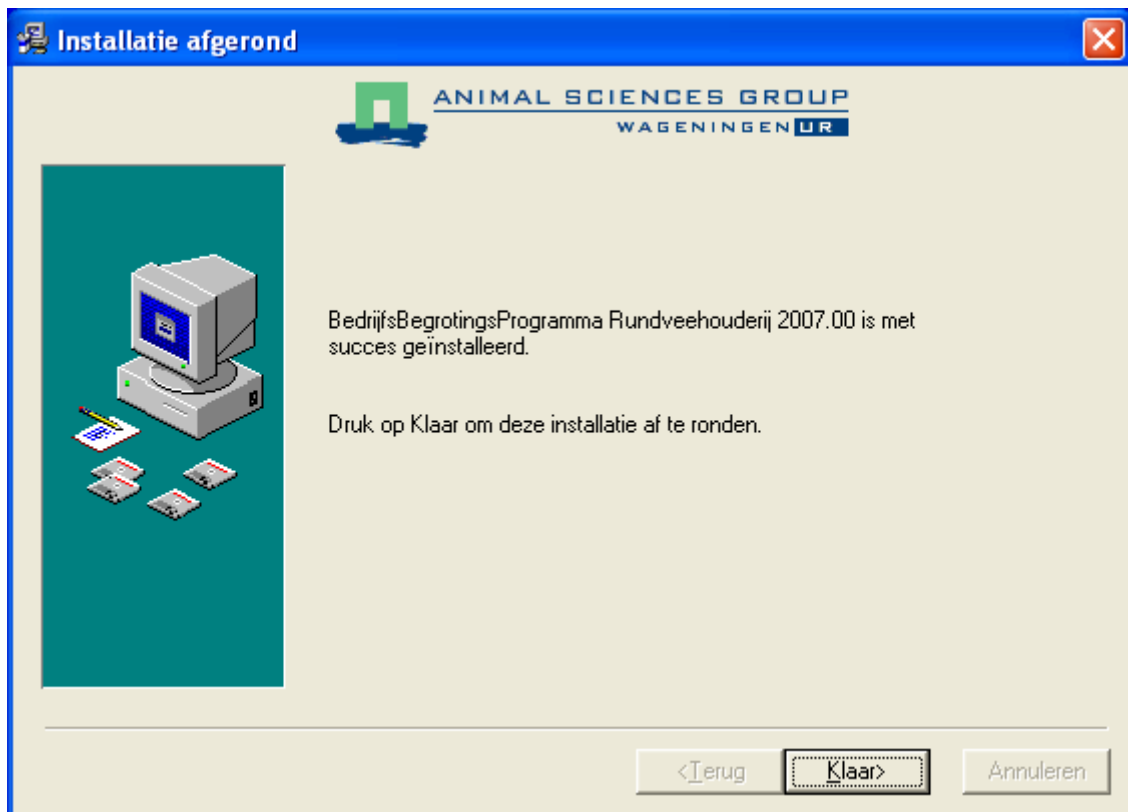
Installatie afgerond

ANIMAL SCIENCES GROUP
WAGENINGEN UR

BedrijfsBegrotingsProgramma Rundveehouderij 2007.00 is met succes geïnstalleerd.

Druk op Klaar om deze installatie af te ronden.

<Terug Klaar> Annuleren